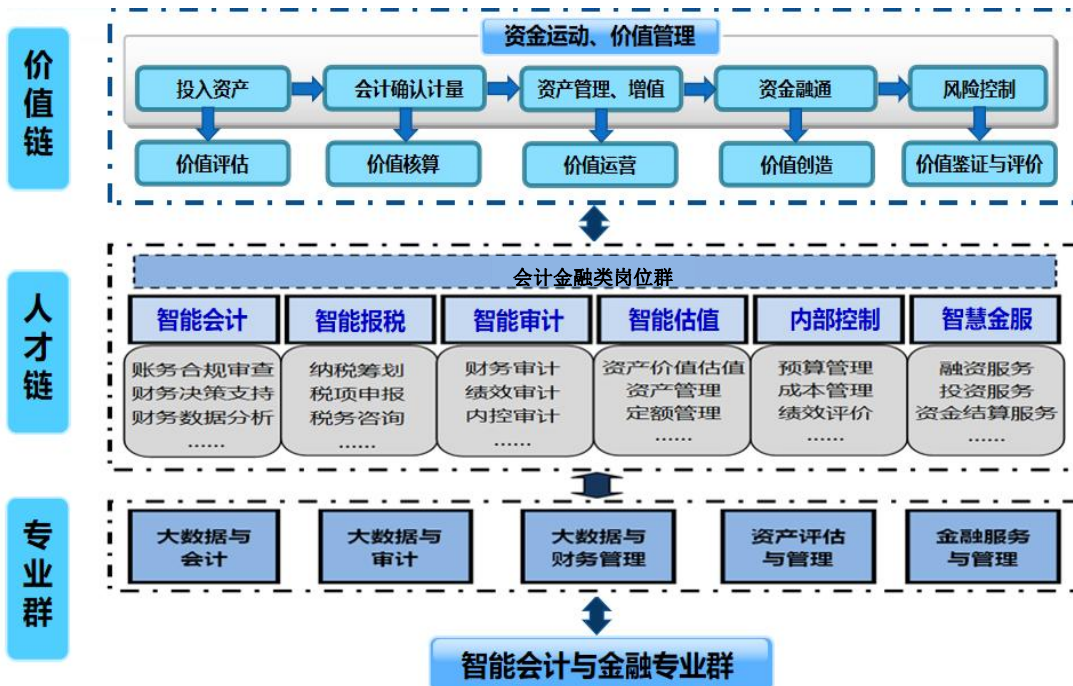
价值链

资金运动、价值管理

投入资产
会计确认计量
资产管理、增值
资金融通
风险控制

价值评估
价值核算
价值运营
价值创造
价值鉴证与评价

人才链

会计金融类岗位群

智能会计
智能报税
智能审计
智能估值
内部控制
智慧金服

账务合规审查
财务决策支持
财务数据分析
……

纳税筹划
税项申报
税务咨询
……

财务审计
绩效审计
内控审计
……

资产价值估值
资产管理
定额管理
……

预算管理
成本管理
绩效评价
……

融资服务
投资服务
资金结算服务
……

专业群

大数据与会计
大数据与审计
大数据与财务管理
资产评估与管理
金融服务与管理

智能会计与金融专业群